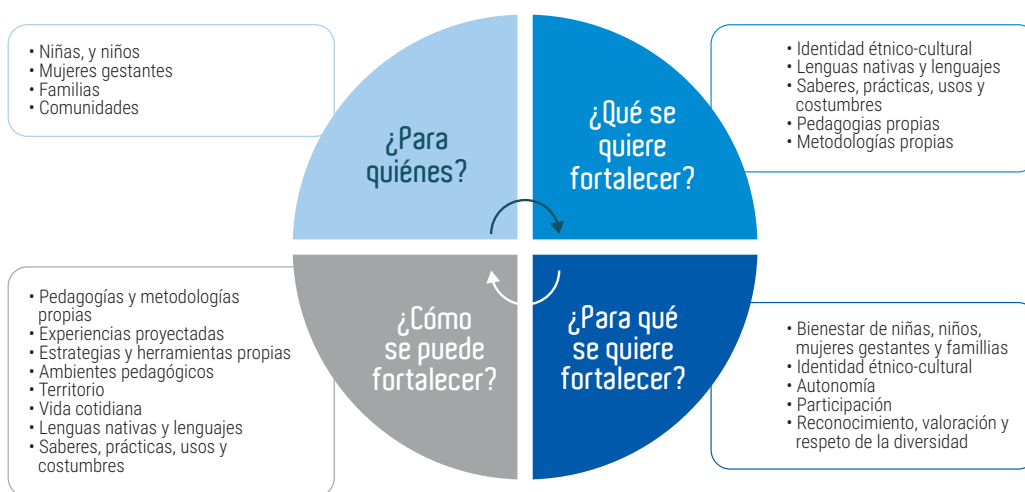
• Niñas, y niños
• Mujeres gestantes
• Familias
• Comunidades

¿Para quiénes?

¿Qué se quiere fortalecer?

• Identidad étnico-cultural
• Lenguas nativas y lenguajes
• Saberes, prácticas, usos y costumbres
• Pedagogias propias
• Metodologías propias

• Pedagogías y metodologías propias
• Experiencias proyectadas
• Estrategias y herramientas propias
• Ambientes pedagógicos
• Territorio
• Vida cotidiana
• Lenguas nativas y lenguajes
• Saberes, prácticas, usos y costumbres

¿Cómo se puede fortalecer?

¿Para qué se quiere fortalecer?

• Bienestar de niñas, niños, mujeres gestantes y famillias
• Identidad étnico-cultural
• Autonomía
• Participación
• Reconocimiento, valoración y respeto de la diversidad